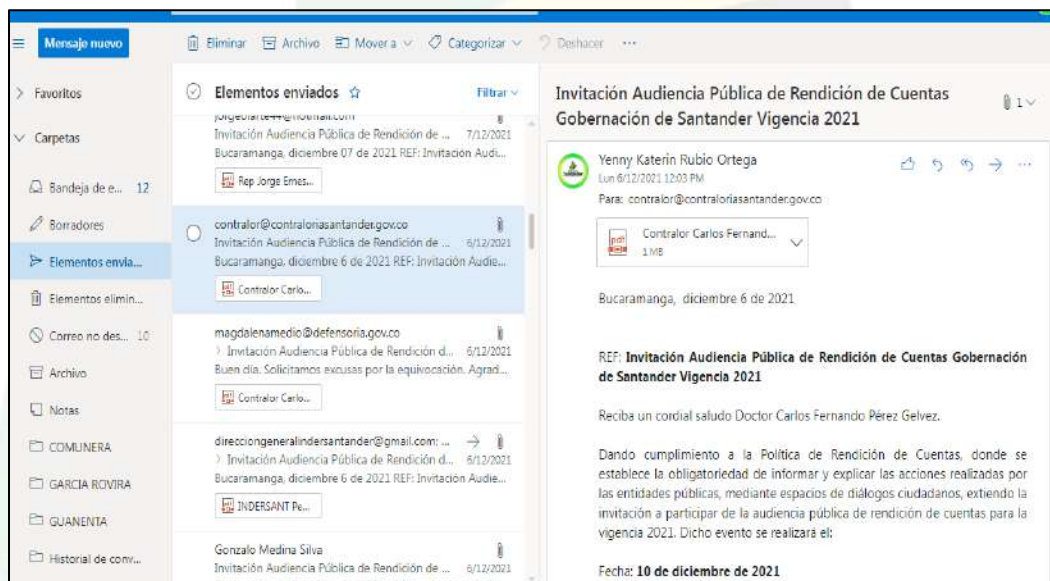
Mensaje nuevo

Eliminar Archivo Mover a Categorizar Deshacer ···

Favoritos

Carpetas

Bandeja de e... 12

Borradores

Elementos envia...

Elementos elimin...

Correo no des... 10

Archivo

Notas

COMUNERA

GARCIA ROVIRA

GUANENTA

Historial de conv...

Elementos enviados

Filtrar

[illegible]
Invitación Audiencia Pública de Rendición de ... 7/12/2021
Bucaramanga, diciembre 07 de 2021 REF: Invitación Audi...
Rep Jorge Emes...

contralor@contraloriasantander.gov.co
Invitación Audiencia Pública de Rendición de ... 6/12/2021
Bucaramanga, diciembre 6 de 2021 REF: Invitación Audie...
Contralor Carlo...

magdalenamedio@defensoria.gov.co
Invitación Audiencia Pública de Rendición d... 6/12/2021
Buen día. Solicitamos excusas por la equivocación. Agrad...
Contralor Carlo...

direcciongeneralindersantander@gmail.com; ...
Invitación Audiencia Pública de Rendición d... 6/12/2021
Bucaramanga, diciembre 6 de 2021 REF: Invitación Audie...
INDERSANT Pe...

Gonzalo Medina Silva
Invitación Audiencia Pública de Rendición de ... 6/12/2021

Invitación Audiencia Pública de Rendición de Cuentas Gobernación de Santander Vigencia 2021

1

Yenny Katerin Rubio Ortega
Lun 6/12/2021 12:03 PM
Para: contralor@contraloriasantander.gov.co

Contralor Carlos Fernand...
1 MB

Bucaramanga, diciembre 6 de 2021

REF: **Invitación Audiencia Pública de Rendición de Cuentas Gobernación de Santander Vigencia 2021**

Reciba un cordial saludo Doctor Carlos Fernando Pérez Gelvez.

Dando cumplimiento a la Política de Rendición de Cuentas, donde se establece la obligatoriedad de informar y explicar las acciones realizadas por las entidades públicas, mediante espacios de diálogos ciudadanos, extiendo la invitación a participar de la audiencia pública de rendición de cuentas para la vigencia 2021. Dicho evento se realizará el:

Fecha: **10 de diciembre de 2021**